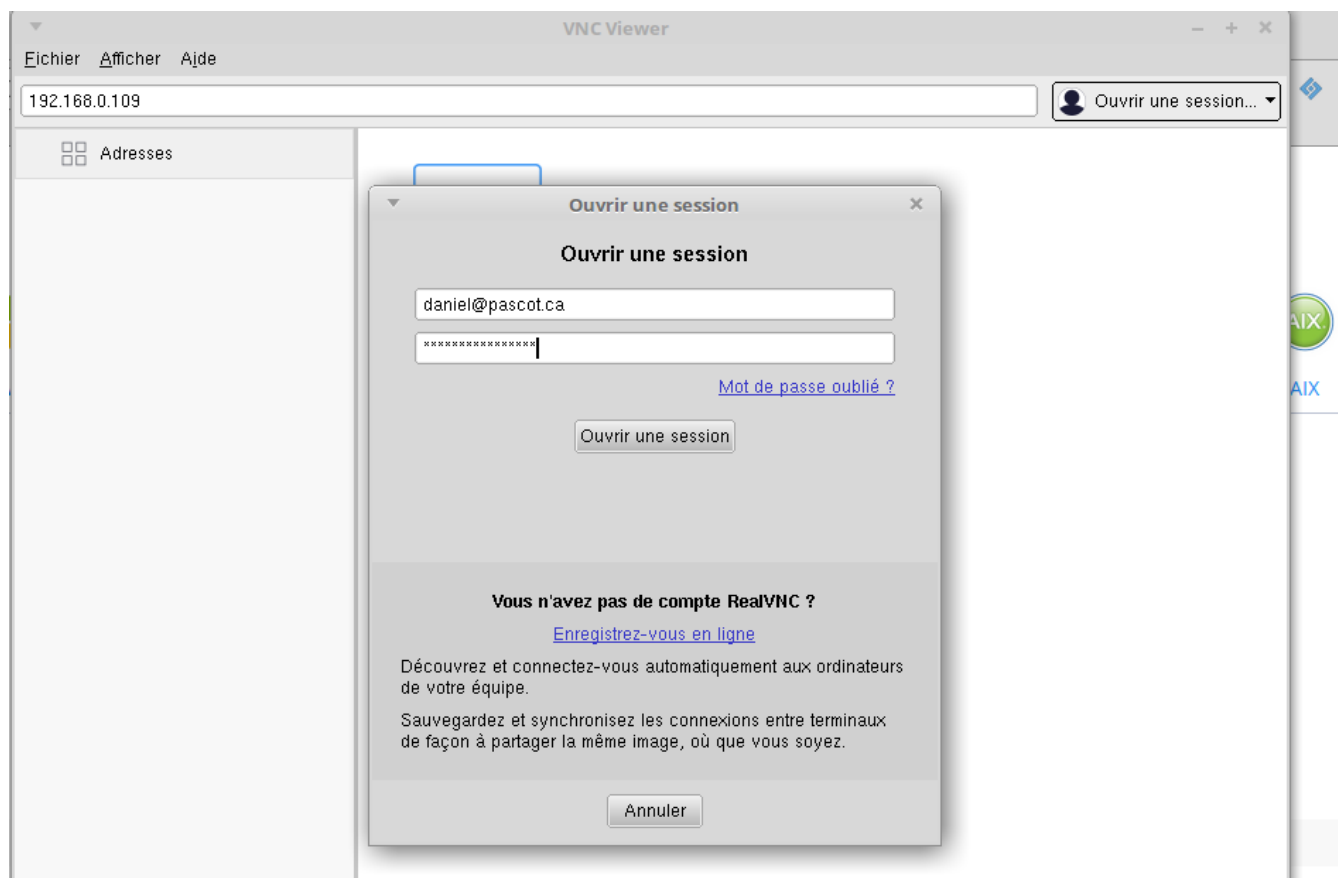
VNC Viewer

Fichier Afficher Aide

192.168.0.109

Ouvrir une session...

Adresses

Ouvrir une session

Ouvrir une session

daniel@pascot.ca

***************

Mot de passe oublié ?

Ouvrir une session

Vous n'avez pas de compte RealVNC ?

Enregistrez-vous en ligne

Découvrez et connectez-vous automatiquement aux ordinateurs de votre équipe.

Sauvegardez et synchronisez les connexions entre terminaux de façon à partager la même image, où que vous soyez.

Annuler

AIX

AIX